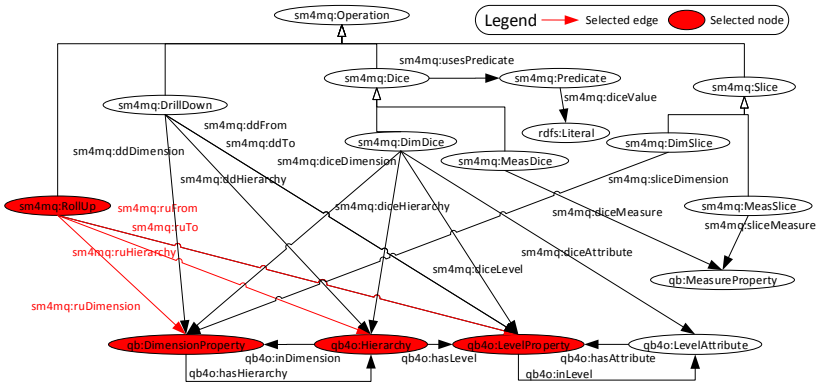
Legend
Selected edge
Selected node

sm4mq:Operation
sm4mq:usesPredicate
sm4mq:Dice
sm4mq:Predicate
sm4mq:Slice
sm4mq:DrillDown
sm4mq:diceValue
rdfs:Literal
sm4mq:ddFrom
sm4mq:ddTo
sm4mq:DimDice
sm4mq:DimSlice
sm4mq:ddDimension
sm4mq:diceDimension
sm4mq:MeasDice
sm4mq:ddHierarchy
sm4mq:sliceDimension
sm4mq:RollUp
sm4mq:ruFrom
sm4mq:diceHierarchy
sm4mq:diceMeasure
sm4mq:MeasSlice
sm4mq:ruTo
sm4mq:sliceMeasure
sm4mq:ruHierarchy
sm4mq:diceAttribute
sm4mq:diceLevel
qb:MeasureProperty
sm4mq:ruDimension
qb:DimensionProperty
qb4o:Hierarchy
qb4o:LevelProperty
qb4o:LevelAttribute
qb4o:inDimension
qb4o:hasLevel
qb4o:hasAttribute
qb4o:hasHierarchy
qb4o:inLevel